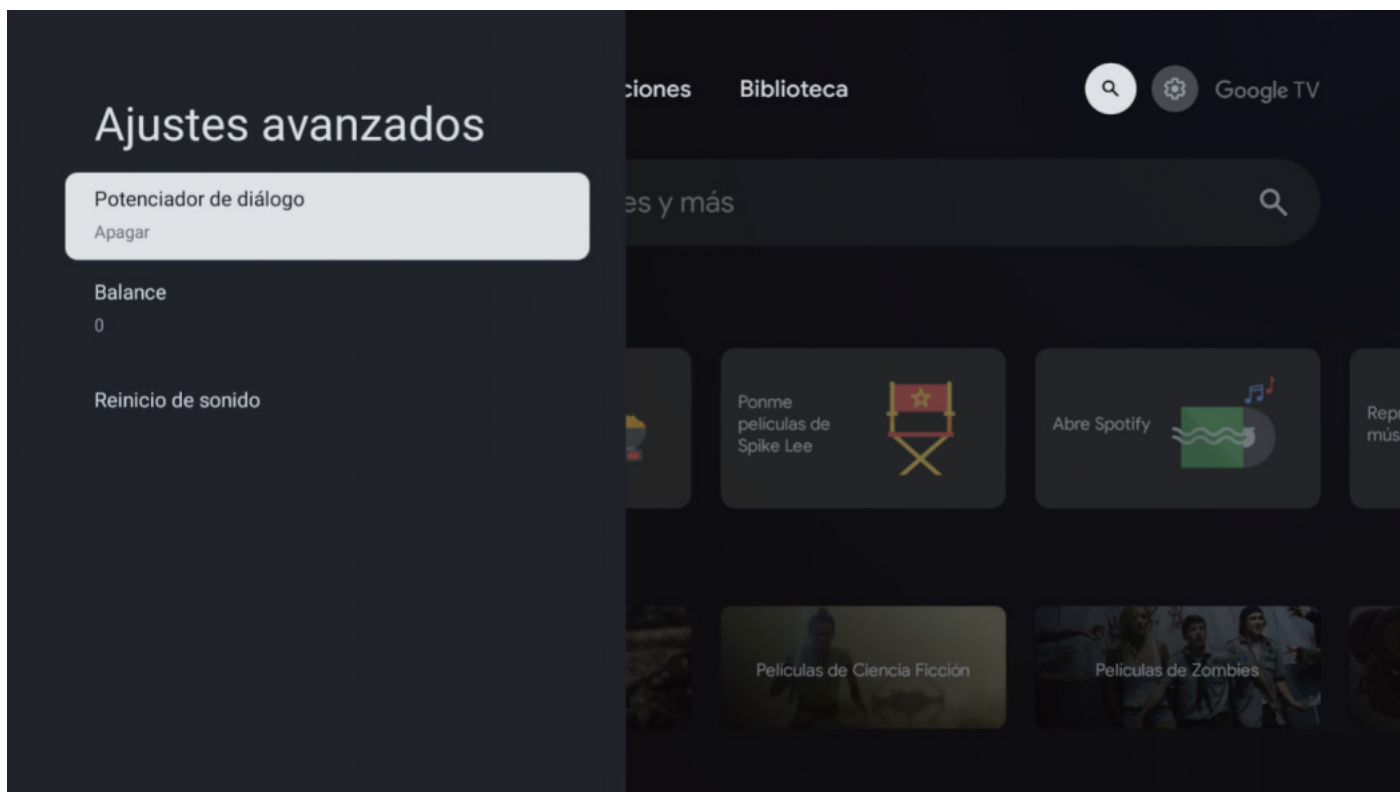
Ajustes avanzados

Potenciador de diálogo
Apagar

Balance
0

Reinicio de sonido

ciones Biblioteca

Google TV

es y más

Ponme peliculas de Spike Lee

Abre Spotify

Rep mús

Películas de Ciencia Ficción

Películas de Zombies